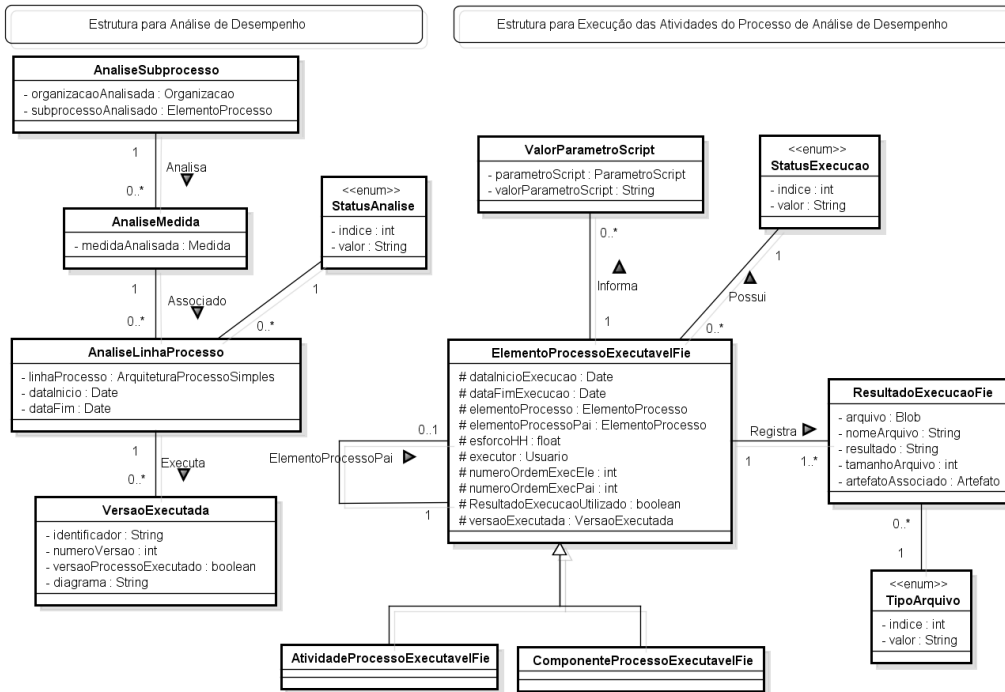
Estrutura para Análise de Desempenho

Estrutura para Execução das Atividades do Processo de Análise de Desempenho

AnaliseSubprocesso
- organizacaoAnalisada : Organizacao
- subprocessoAnalisado : ElementoProcesso

1
Analisa
0..*

AnaliseMedida
- medidaAnalisada : Medida

1
Associado
0..*

<<enum>>
StatusAnalise
- indice : int
- valor : String

1
0..*

AnaliseLinhaProcesso
- linhaProcesso : ArquiteturaProcessoSimples
- dataInicio : Date
- dataFim : Date

1
Executa
0..*

VersaoExecutada
- identificador : String
- numeroVersao : int
- versaoProcessoExecutado : boolean
- diagrama : String

ValorParametroScript
- parametroScript : ParametroScript
- valorParametroScript : String

0..*
Informa
1

<<enum>>
StatusExecucao
- indice : int
- valor : String

1
Possui
0..*

ElementoProcessoExecutavelFie
# dataInicioExecucao : Date
# dataFimExecucao : Date
# elementoProcesso : ElementoProcesso
# elementoProcessoPai : ElementoProcesso
# esforcoHH : float
# executor : Usuario
# numeroOrdemExecEle : int
# numeroOrdemExecPai : int
# ResultadoExecucaoUtilizado : boolean
# versaoExecutada : VersaoExecutada

0..1
ElementoProcessoPai
1

Registra
1
1..*

ResultadoExecucaoFie
- arquivo : Blob
- nomeArquivo : String
- resultado : String
- tamanhoArquivo : int
- artefatoAssociado : Artefato

0..*
1

<<enum>>
TipoArquivo
- indice : int
- valor : String

AtividadeProcessoExecutavelFie

ComponenteProcessoExecutavelFie